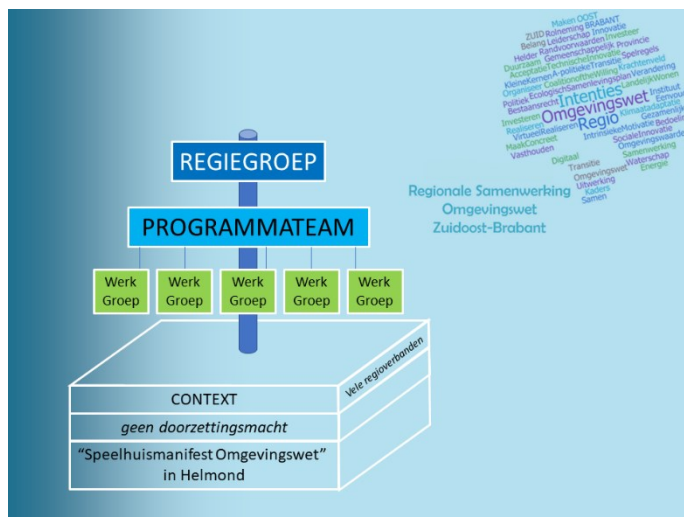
REGIEGROEP

PROGRAMMATEAM

Werk Groep

Werk Groep

Werk Groep

Werk Groep

Werk Groep

CONTEXT

geen doorzettingsmacht

"Speelhuismanifest Omgevingswet" in Helmond

Vele regioverbanden

Maken OOST ZUID Rolneming BRABANT Belang Leiderschap Innovatie Helder Randvoorwaarden Investeer Duurzaam Gemeenschappelijk Provincie Acceptatie Techniek Innovatie Spelregels KleineKernen A-politiek Transitie Krachtenveld Organiseer CoalitionoftheWilling Verandering Politiek Ecologisch Samenlevingsplan LandelijkWonen Bestaansrecht Intenties Instituut Investeren Omgevingswet Eenvoud Realiseren Regio Klimaatadaptatie VirtueelRealiseren Gezamenlijk MaakConcreet IntrinsiekeMotivatie Bedoeling Vasthouden SocialeInnovatie Omgevingswaarde Digitaal Samenwerking Transitie Waterschap Omgevingswet Energie Uitwerking Kaders Samen

Regionale Samenwerking Omgevingswet Zuidoost-Brabant